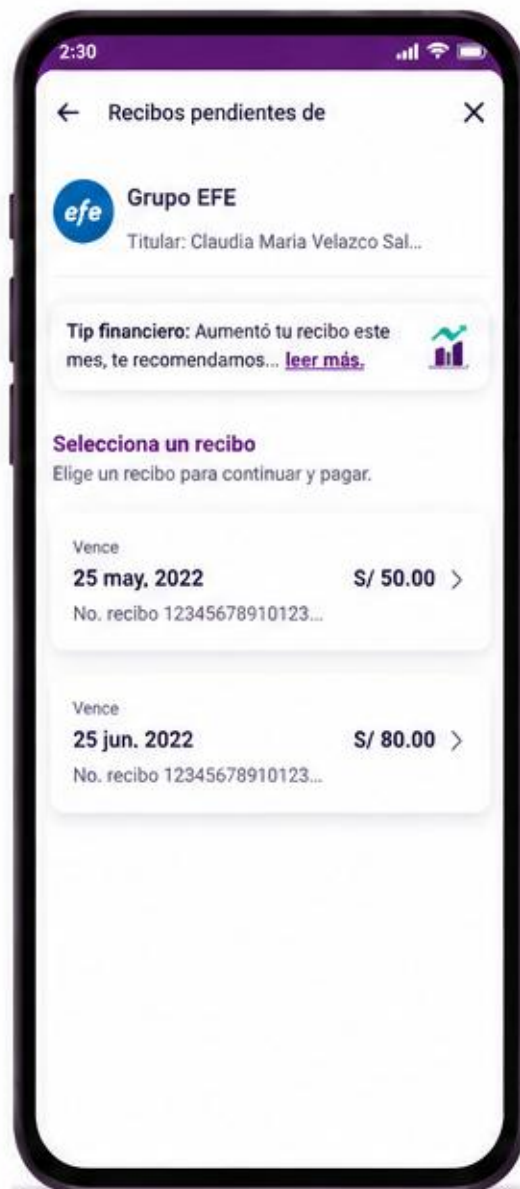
2:30

← Recibos pendientes de ✕

efe Grupo EFE
Titular: Claudia Maria Velazco Sal...

Tip financiero: Aumentó tu recibo este mes, te recomendamos... leer más.

Selecciona un recibo
Elige un recibo para continuar y pagar.

Vence
25 may. 2022 S/ 50.00 >
No. recibo 12345678910123...

Vence
25 jun. 2022 S/ 80.00 >
No. recibo 12345678910123...